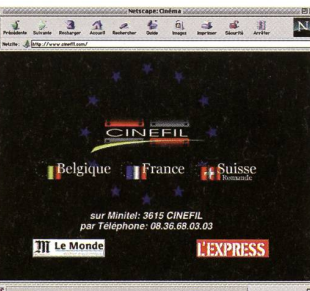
Netscape: Cinéma

Précédente Suivante Recharger Accueil Rechercher Guide Images Imprimer Sécurité Arrêter

Netsite: http://www.cinefil.com/

CINEFIL

Belgique France Suisse Romande

sur Minitel: 3615 CINEFIL
par Téléphone: 08.36.68.03.03

Le Monde

L'EXPRESS